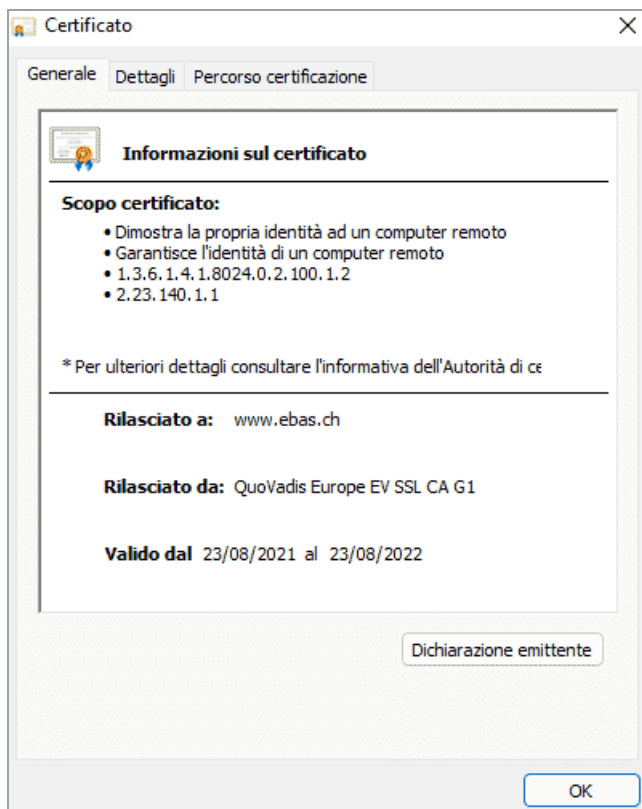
Certificato

Generale | Dettagli | Percorso certificazione

Informazioni sul certificato

Scopo certificato:
• Dimostra la propria identità ad un computer remoto
• Garantisce l'identità di un computer remoto
• 1.3.6.1.4.1.8024.0.2.100.1.2
• 2.23.140.1.1

* Per ulteriori dettagli consultare l'informativa dell'Autorità di ce

Rilasciato a: www.ebas.ch

Rilasciato da: QuoVadis Europe EV SSL CA G1

Valido dal 23/08/2021 al 23/08/2022

Dichiarazione emittente

OK